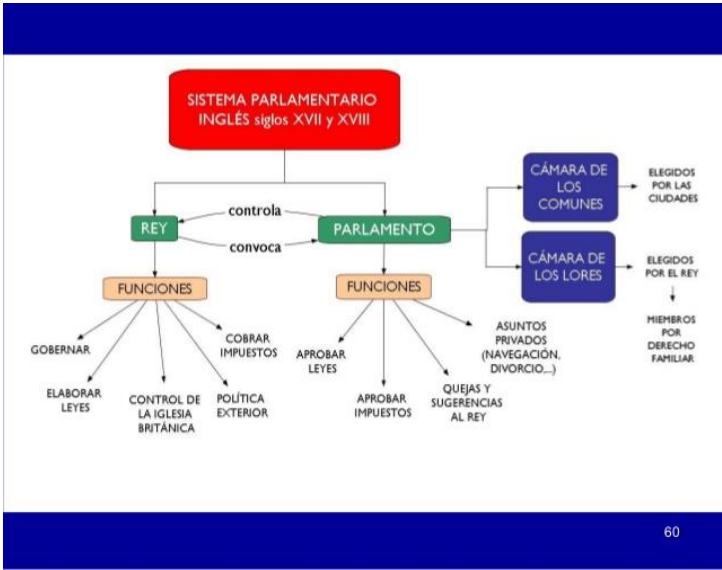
SISTEMA PARLAMENTARIO INGLÉS siglos XVII y XVIII

REY

controla

convoca

PARLAMENTO

CÁMARA DE LOS COMUNES

ELEGIDOS POR LAS CIUDADES

CÁMARA DE LOS LORES

ELEGIDOS POR EL REY

MIEMBROS POR DERECHO FAMILIAR

FUNCIONES

GOBERNAR

ELABORAR LEYES

CONTROL DE LA IGLESIA BRITÁNICA

POLÍTICA EXTERIOR

COBRAR IMPUESTOS

FUNCIONES

APROBAR LEYES

APROBAR IMPUESTOS

QUEJAS Y SUGERENCIAS AL REY

ASUNTOS PRIVADOS (NAVEGACIÓN, DIVORCIO,...)

60